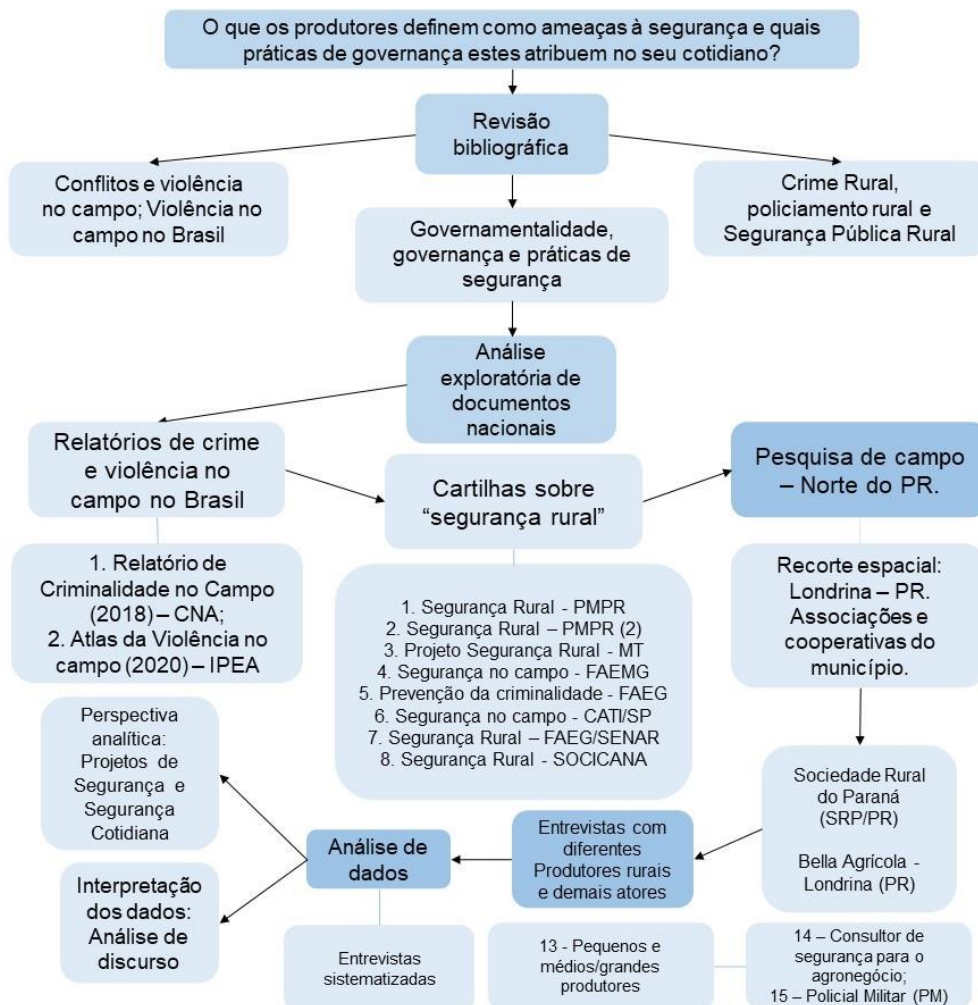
O que os produtores definem como ameaças à segurança e quais práticas de governança estes atribuem no seu cotidiano?

Revisão bibliográfica

Conflitos e violência no campo; Violência no campo no Brasil

Governamentalidade, governança e práticas de segurança

Crime Rural, policiamento rural e Segurança Pública Rural

Análise exploratória de documentos nacionais

Relatórios de crime e violência no campo no Brasil

Cartilhas sobre "segurança rural"

Pesquisa de campo – Norte do PR.

1. Relatório de Criminalidade no Campo (2018) – CNA;
2. Atlas da Violência no campo (2020) – IPEA

1. Segurança Rural - PMPR
2. Segurança Rural – PMPR (2)
3. Projeto Segurança Rural - MT
4. Segurança no campo - FAEMG
5. Prevenção da criminalidade - FAEG
6. Segurança no campo - CATI/SP
7. Segurança Rural – FAEG/SENAR
8. Segurança Rural - SOCICANA

Recorte espacial: Londrina – PR. Associações e cooperativas do município.

Perspectiva analítica: Projetos de Segurança e Segurança Cotidiana

Sociedade Rural do Paraná (SRP/PR)

Bella Agrícola - Londrina (PR)

Análise de dados

Entrevistas com diferentes Produtores rurais e demais atores

Interpretação dos dados: Análise de discurso

Entrevistas sistematizadas

13 - Pequenos e médios/grandes produtores

14 – Consultor de segurança para o agronegócio;
15 – Policial Militar (PM)